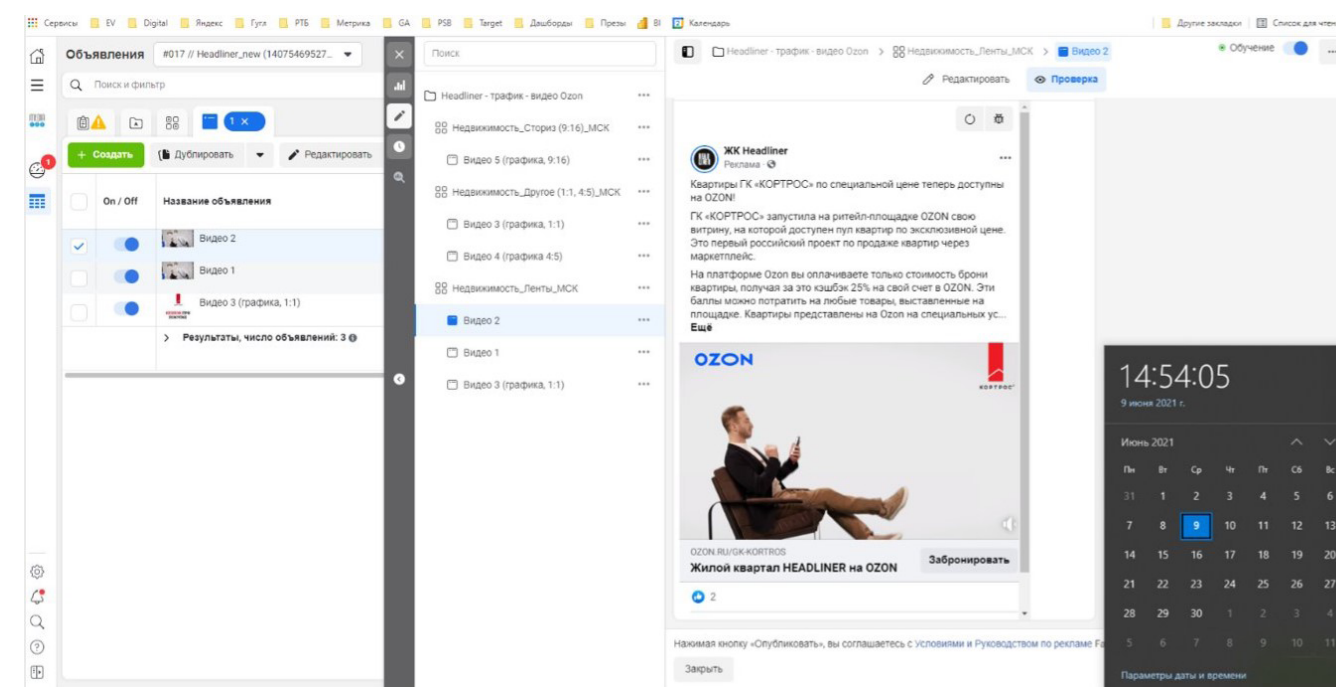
Сервисы EV Digital Яндекс Гугл РТБ Метрика GA PSB Target Дашборды Презы BI Календарь Другие закладки Список для чтен

Объявления #017 // Headliner_new (14075469527...

Поиск и фильтр

1 ×

+ Создать Дублировать Редактировать

| | On / Off | Название объявления |
|---|---|---|
| ✓ | | Видео 2 |
| | | Видео 1 |
| | | Видео 3 (графика, 1:1) |

> Результаты, число объявлений: 3

Поиск

Headliner - трафик - видео Ozon
Недвижимость_Сториз (9:16)_МСК
Видео 5 (графика, 9:16)
Недвижимость_Другое (1:1, 4:5)_МСК
Видео 3 (графика, 1:1)
Видео 4 (графика 4:5)
Недвижимость_Ленты_МСК
Видео 2
Видео 1
Видео 3 (графика, 1:1)

Headliner - трафик - видео Ozon > Недвижимость_Ленты_МСК > Видео 2

Обучение

Редактировать Проверка

ЖК Headliner
Реклама

Квартиры ГК «КОРТРОС» по специальной цене теперь доступны на OZON!
ГК «КОРТРОС» запустила на ритейл-площадке OZON свою витрину, на которой доступен пул квартир по эксклюзивной цене. Это первый российский проект по продаже квартир через маркетплейс.
На платформе Ozon вы оплачиваете только стоимость брони квартиры, получая за это кэшбэк 25% на свой счет в OZON. Эти баллы можно потратить на любые товары, выставленные на площадке. Квартиры представлены на Ozon на специальных ус...
Ещё

OZON
КОРТРОС

OZON.RU/GK-KORTROS
Жилой квартал HEADLINER на OZON
Забронировать

2

Нажимая кнопку «Опубликовать», вы соглашаетесь с Условиями и Руководством по рекламе Fa

Закрыть

14:54:05
9 июня 2021 г.

Июнь 2021

| Пн | Вт | Ср | Чт | Пт | Сб | Вс |
|---|---|---|---|---|---|---|
| 31 | 1 | 2 | 3 | 4 | 5 | 6 |
| 7 | 8 | 9 | 10 | 11 | 12 | 13 |
| 14 | 15 | 16 | 17 | 18 | 19 | 20 |
| 21 | 22 | 23 | 24 | 25 | 26 | 27 |
| 28 | 29 | 30 | 1 | 2 | 3 | 4 |
| 5 | 6 | 7 | 8 | 9 | 10 | 11 |

Параметры даты и времени